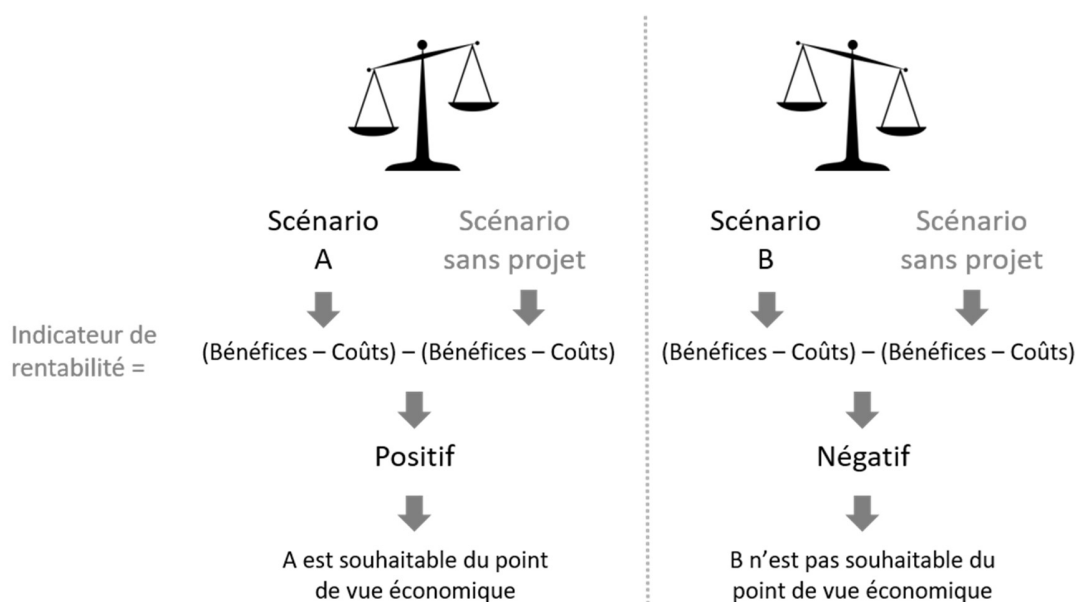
Scénario A

Scénario sans projet

Indicateur de rentabilité =

(Bénéfices – Coûts) – (Bénéfices – Coûts)

Positif

A est souhaitable du point de vue économique

Scénario B

Scénario sans projet

(Bénéfices – Coûts) – (Bénéfices – Coûts)

Négatif

B n'est pas souhaitable du point de vue économique